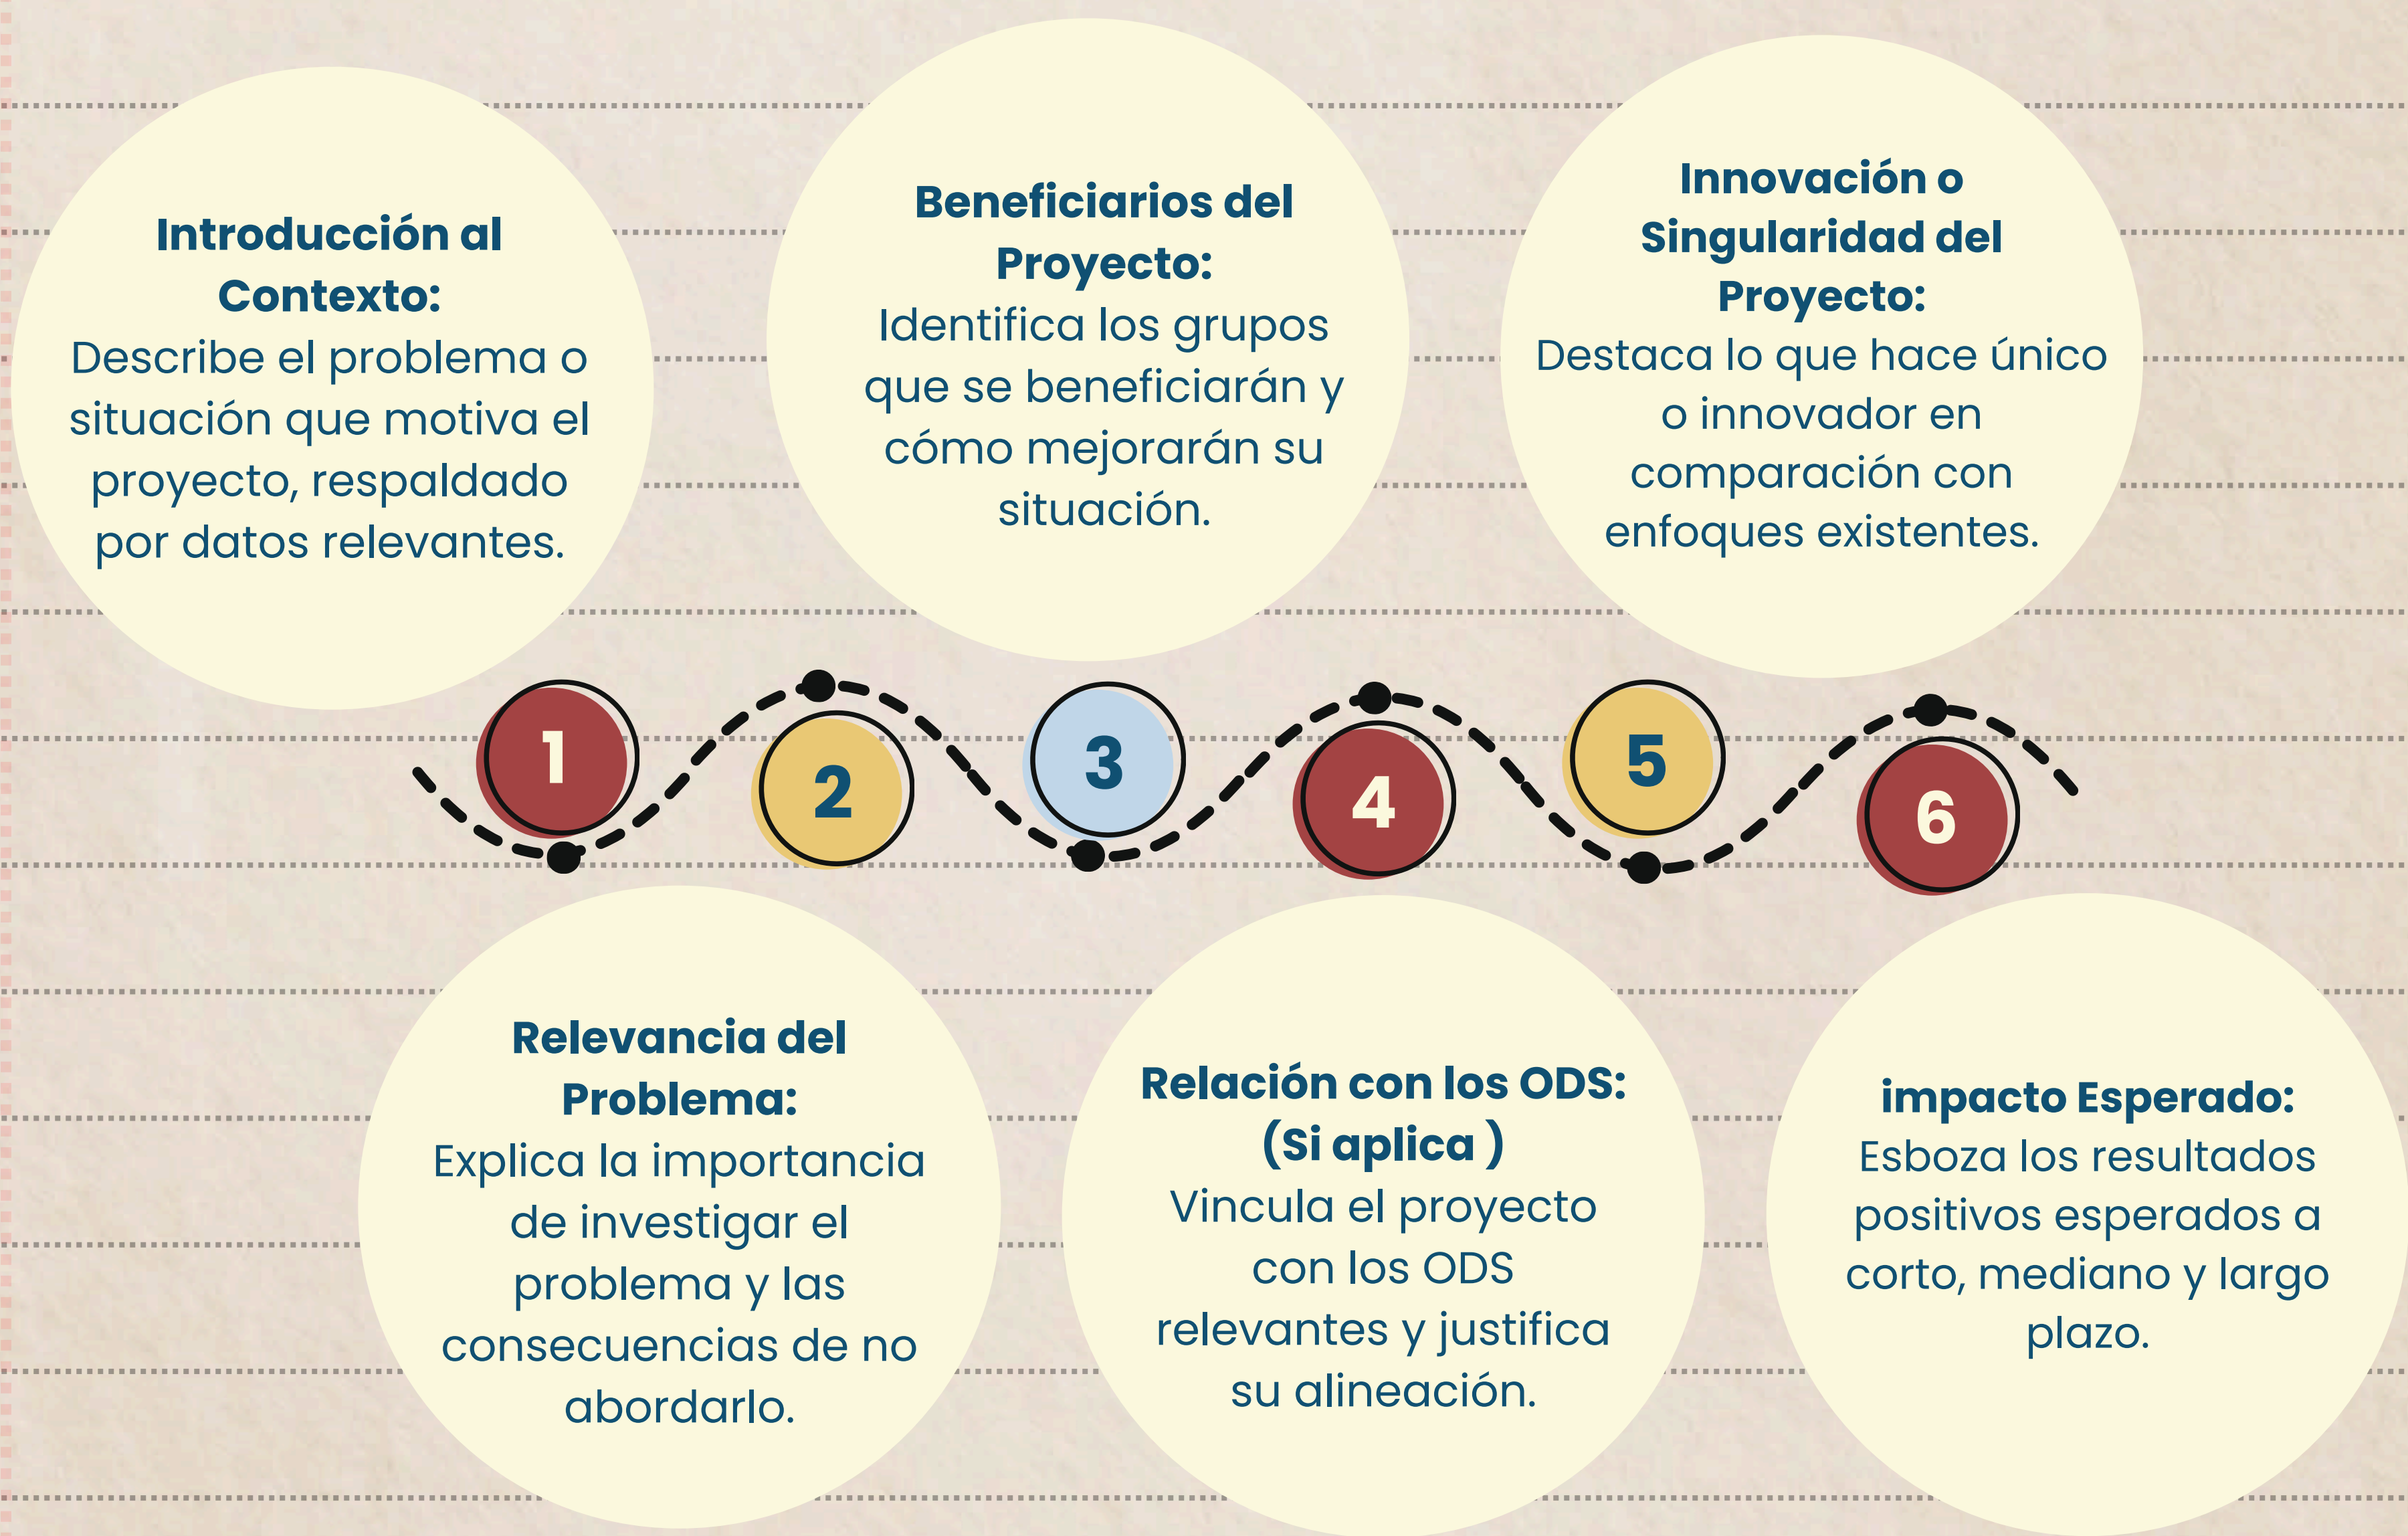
Introducción al Contexto:
Describe el problema o situación que motiva el proyecto, respaldado por datos relevantes.

Beneficiarios del Proyecto:
Identifica los grupos que se beneficiarán y cómo mejorarán su situación.

Innovación o Singularidad del Proyecto:
Destaca lo que hace único o innovador en comparación con enfoques existentes.

1

2

3

4

5

6

Relevancia del Problema:
Explica la importancia de investigar el problema y las consecuencias de no abordarlo.

Relación con los ODS: (Si aplica )
Vincula el proyecto con los ODS relevantes y justifica su alineación.

impacto Esperado:
Esboza los resultados positivos esperados a corto, mediano y largo plazo.